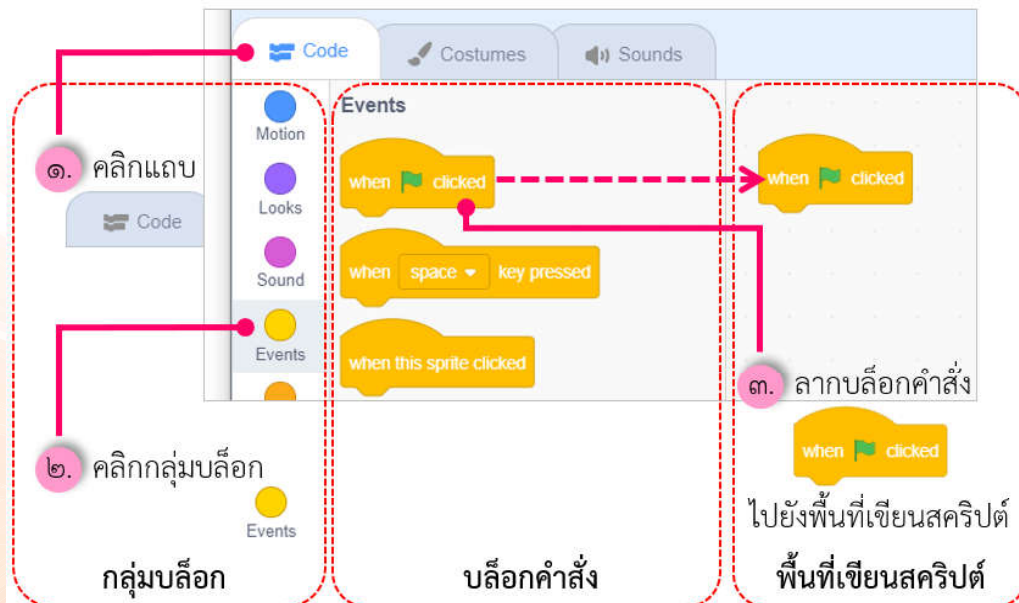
Code Costumes Sounds

Motion
Looks
Sound
Events

Events

when clicked

when space key pressed

when this sprite clicked

when clicked

๑. คลิกแถบ
Code

๒. คลิกกลุ่มบล็อก
Events

๓. ลากบล็อกคำสั่ง
when clicked
ไปยังพื้นที่เขียนสคริปต์

กลุ่มบล็อก

บล็อกคำสั่ง

พื้นที่เขียนสคริปต์